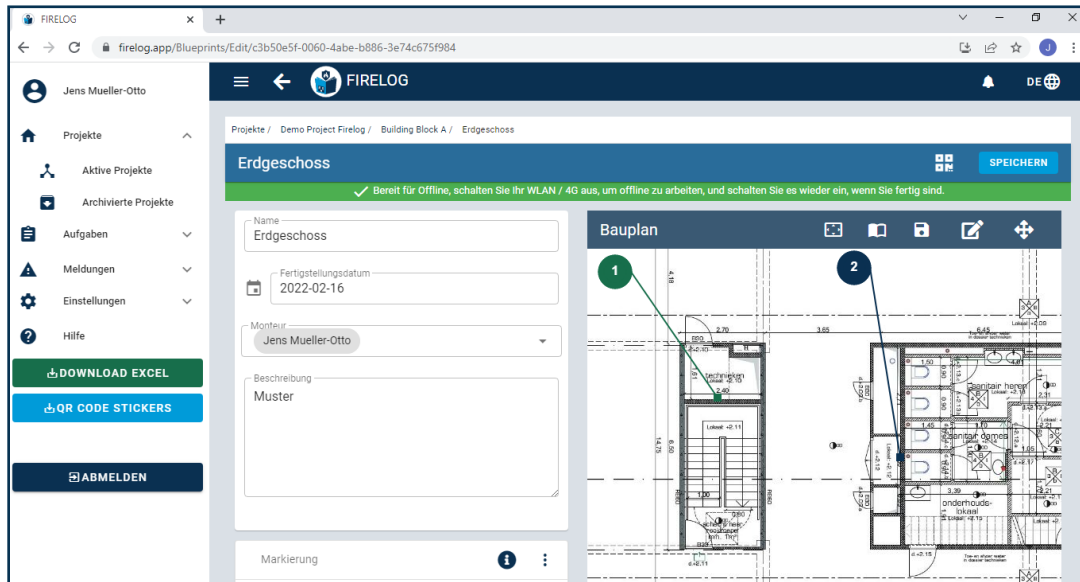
FIRELOG

firelog.app/Blueprints/Edit/c3b50e5f-0060-4abe-b886-3e74c675f984

Jens Mueller-Otto

Projekte

Aktive Projekte

Archivierte Projekte

Aufgaben

Meldungen

Einstellungen

Hilfe

DOWNLOAD EXCEL

QR CODE STICKERS

ABMELDEN

FIRELOG

DE

Projekte / Demo Project Firelog / Building Block A / Erdgeschoss

Erdgeschoss

SPEICHERN

Bereit für Offline, schalten Sie Ihr WLAN / 4G aus, um offline zu arbeiten, und schalten Sie es wieder ein, wenn Sie fertig sind.

Name
Erdgeschoss

Fertigstellungsdatum
2022-02-16

Monteur
Jens Mueller-Otto

Beschreibung
Muster

Markierung

Bauplan

1

2

technieken

sanitair heren

sanitair dames

onderhouds-lokaal

2.70

3.65

6.45

1.50

1.45

3.39

2.40

1.00

1.65